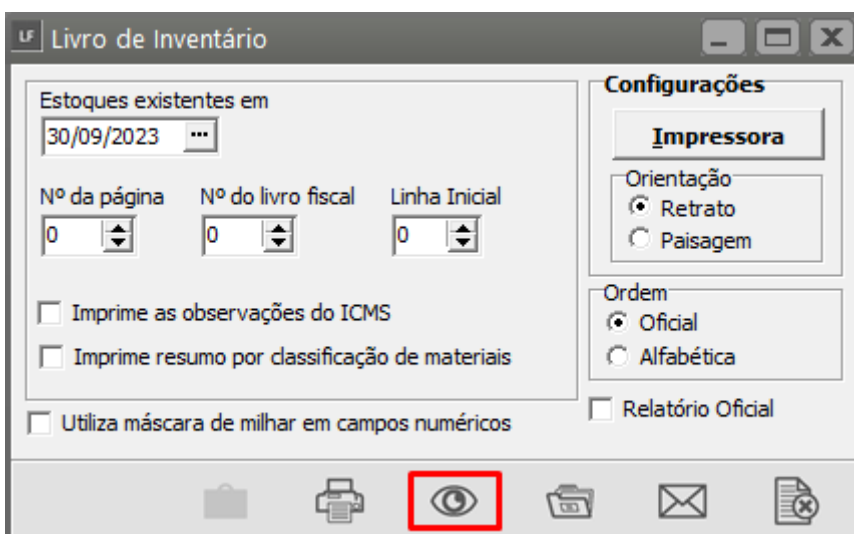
LF Livro de Inventário

Estoques existentes em
30/09/2023 ...

Nº da página
0

Nº do livro fiscal
0

Linha Inicial
0

Imprime as observações do ICMS

Imprime resumo por classificação de materiais

Utiliza máscara de milhar em campos numéricos

Configurações

Impressora

Orientação
Retrato
Paisagem

Ordem
Oficial
Alfabética

Relatório Oficial